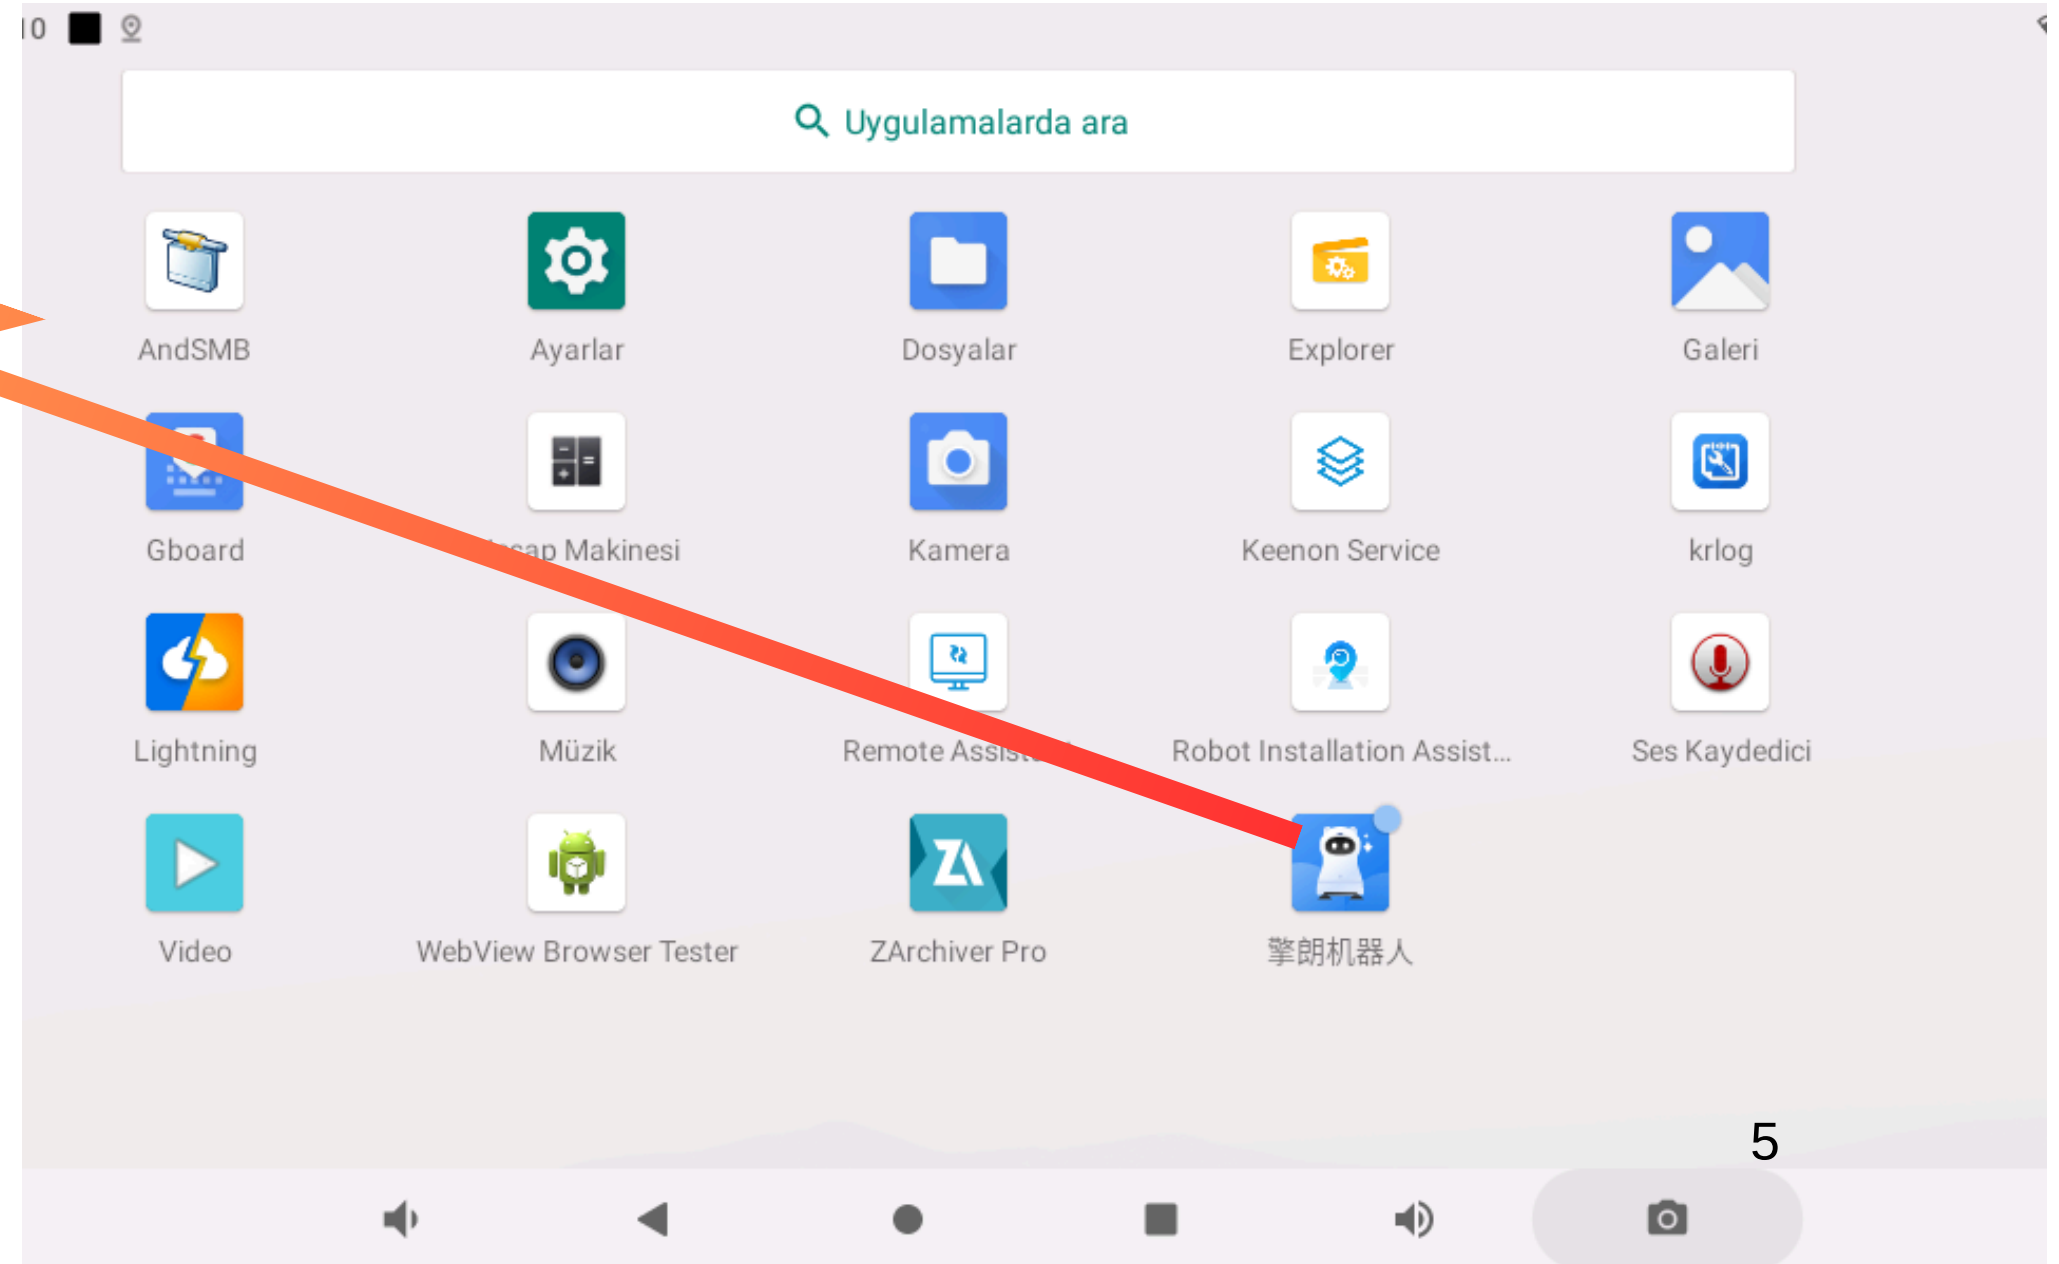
10

Uygulamalarda ara

AndSMB
Ayarlar
Dosyalar
Explorer
Galeri

Gboard
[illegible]ap Makinesi
Kamera
Keenon Service
krlog

Lightning
Müzik
Remote Assis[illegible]
Robot Installation Assist...
Ses Kaydedici

Video
WebView Browser Tester
ZArchiver Pro
擎朗机器人

5